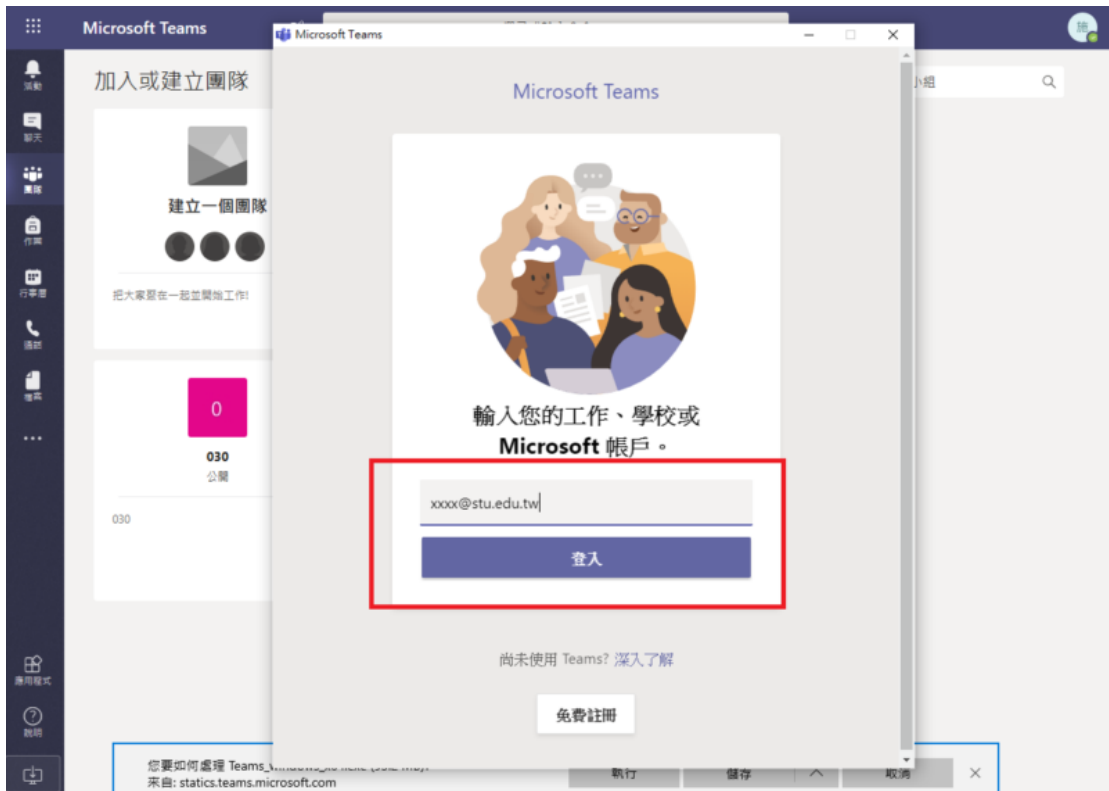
Microsoft Teams

活動
聊天
團隊
作業
行事曆
通話
檔案
...
應用程式
說明

加入或建立團隊

建立一個團隊

把大家聚在一起並開始工作!

0
030
公開

030

小組

Microsoft Teams

Microsoft Teams

輸入您的工作、學校或 **Microsoft** 帳戶。

xxxx@stu.edu.tw

登入

尚未使用 Teams? 深入了解

免費註冊

您要如何處理 Teams_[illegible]
來自: statics.teams.microsoft.com

執行
儲存
取消